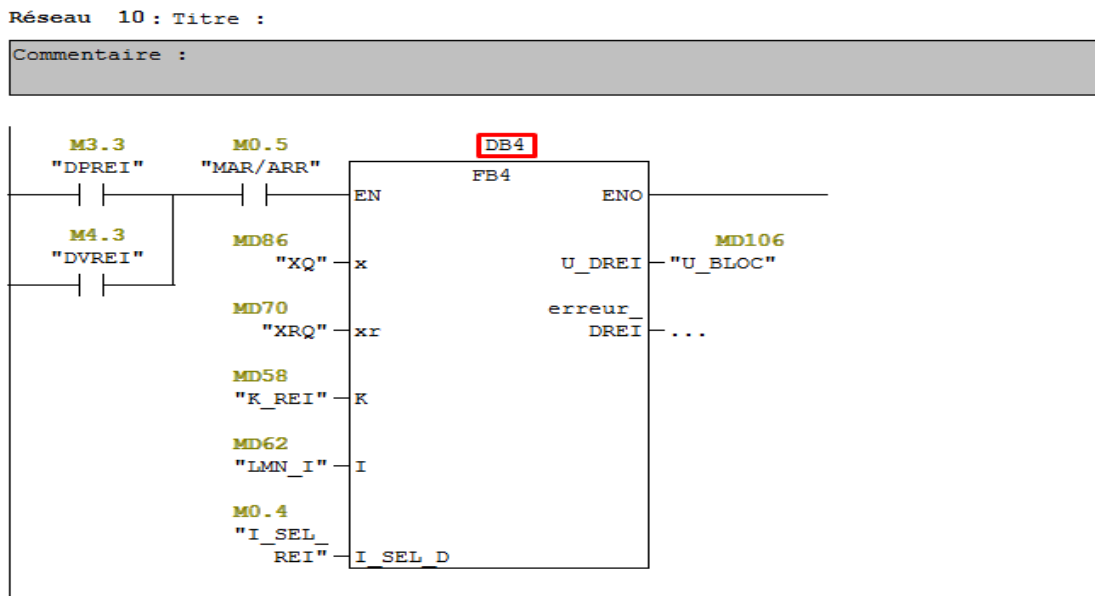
Réseau 10 : Titre :

Commentaire :

M3.3
"DPREI"

M0.5
"MAR/ARR"

DB4

FB4

EN

ENO

M4.3
"DVREI"

MD86
"XQ" x

U_DREI

MD106
"U_BLOC"

MD70
"XRQ" xr

erreur_
DREI ...

MD58
"K_REI" K

MD62
"LMN_I" I

M0.4
"I_SEL_
REI" I_SEL_D